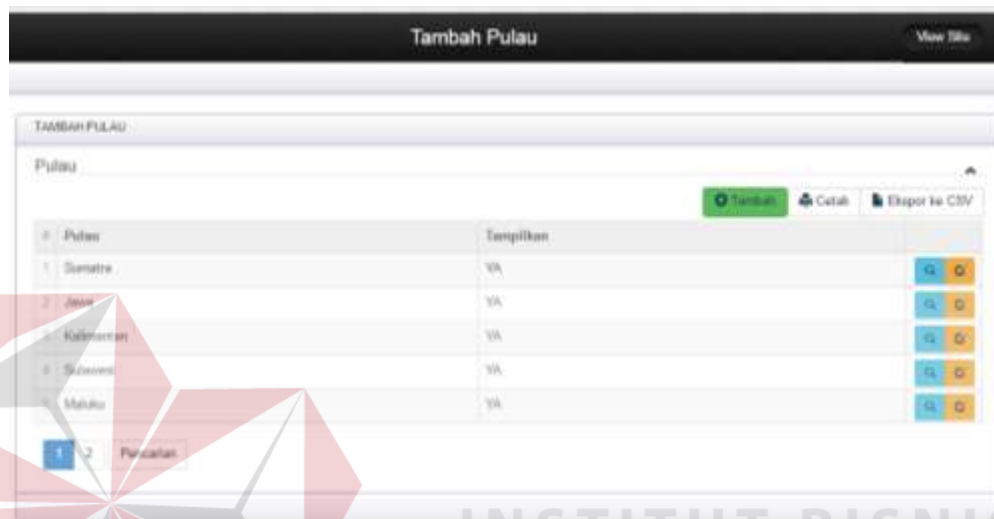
Tambah Pulau

View Site

TAMBAH PULAU

Pulau

Tambah Cetak Ekspor ke CSV

| # | Pulau | Tampilkan | |
|---|---|---|---|
| 1 | Sumatra | YA | |
| 2 | Jawa | YA | |
| 3 | Kalimantan | YA | |
| 4 | Sulawesi | YA | |
| 5 | Maluku | YA | |

1 2 Pencarian

INSTITUT BISNIS